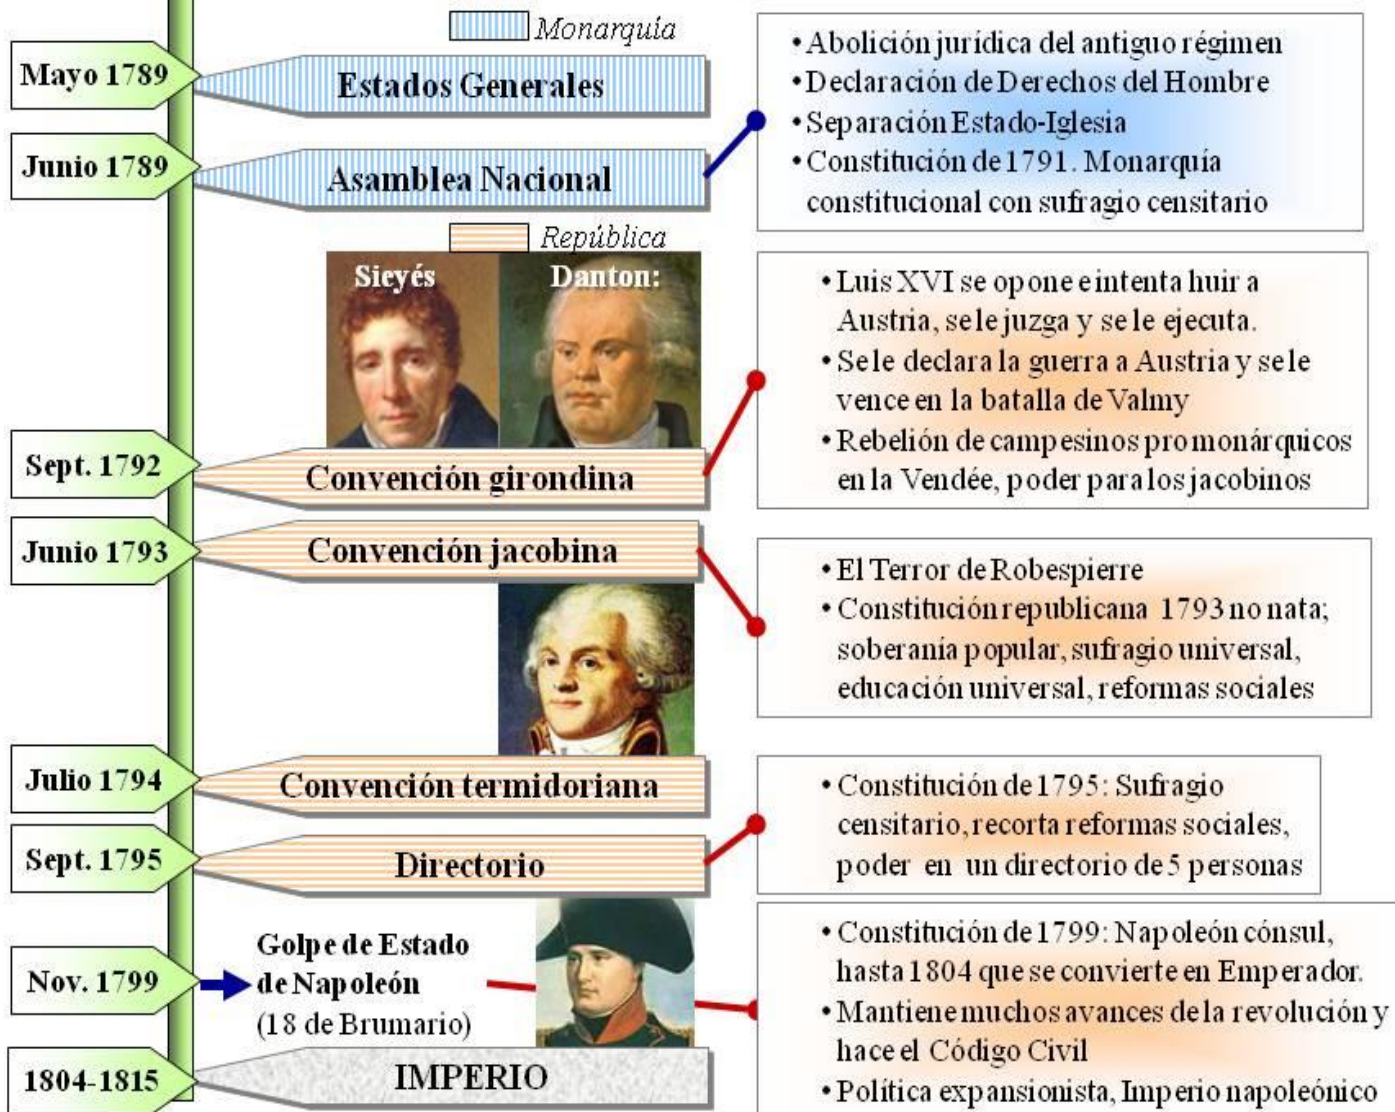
Monarquía

Mayo 1789

Estados Generales

Junio 1789

Asamblea Nacional

• Abolición jurídica del antiguo régimen
• Declaración de Derechos del Hombre
• Separación Estado-Iglesia
• Constitución de 1791. Monarquía constitucional con sufragio censitario

República

Sieyés

Danton:

• Luis XVI se opone e intenta huir a Austria, se le juzga y se le ejecuta.
• Se le declara la guerra a Austria y se le vence en la batalla de Valmy
• Rebelión de campesinos promonárquicos en la Vendée, poder para los jacobinos

Sept. 1792

Convención girondina

Junio 1793

Convención jacobina

• El Terror de Robespierre
• Constitución republicana 1793 no nata; soberanía popular, sufragio universal, educación universal, reformas sociales

Julio 1794

Convención termidoriana

Sept. 1795

Directorio

• Constitución de 1795: Sufragio censitario, recorta reformas sociales, poder en un directorio de 5 personas

Nov. 1799

Golpe de Estado de Napoleón (18 de Brumario)

• Constitución de 1799: Napoleón cónsul, hasta 1804 que se convierte en Emperador.
• Mantiene muchos avances de la revolución y hace el Código Civil
• Política expansionista, Imperio napoleónico

1804-1815

IMPERIO